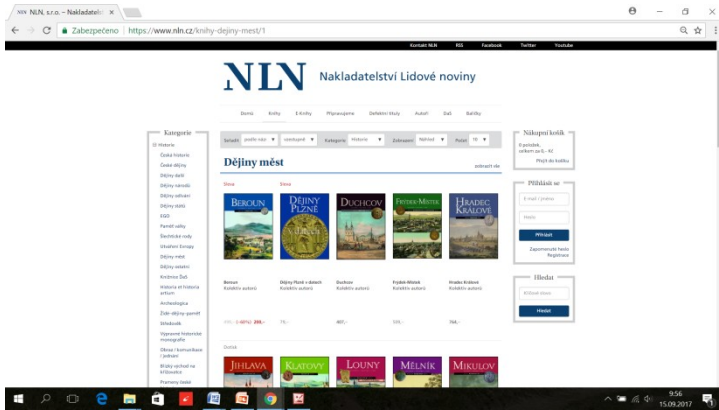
NLN, s.r.o. – Nakladatelst ×

Zabezpečeno | https://www.nln.cz/knihy-dejiny-mest/1

Kontakt NLN RSS Facebook Twitter Youtube

NLN Nakladatelství Lidové noviny

Domů Knihy E-knihy Připravujeme Detektivní kluby Autoři Žaži Ballöny

Kategorie

Historie
České historie
České dějiny
Dějiny další
Dějiny národů
Dějiny věkové
Dějiny států
Edice
Paměti války
Šlechtické rody
Uhuštění Evropy
Dějiny měst
Dějiny věstní
Kronika Žaži
Historie at historie artium
Archeologie
Židé: dějiny paměti
Středověk
Vypravné historické monografie
Obraz / komunikace / jednání
Bitvy válečné na křižovatce
Prameny české

Seřadit podle názvu vzestupně Kategorie Historie Zobrazení Náhled Počet 10

Dějiny měst

Sleva Sleva

BEROUN
DĚJINY PLZNĚ
DUCHCOV
FRÝDEK-MÍSTEK
HRADEC KRÁLOVÉ

Beroun Kolektiv autorů
Dějiny Plzně v datech Kolektiv autorů
Duchcov Kolektiv autorů
Frýdek-Místek Kolektiv autorů
Hradec Králové Kolektiv autorů

395,-
75,-
497,-
539,-
394,-

Ostatk

JIHLAVA
KLATOVY
LOUNY
MĚLNÍK
MIKULOV

Nákupní košík
0 položek, celkem za 0,- Kč
Přejít do košíku

Přihlásit se
E-mail / jméno
Heslo
Přihlásit
Zapomenuté heslo
Registrace

Hledat
Klíčové slovo
Hledat

9:56
15.09.2017